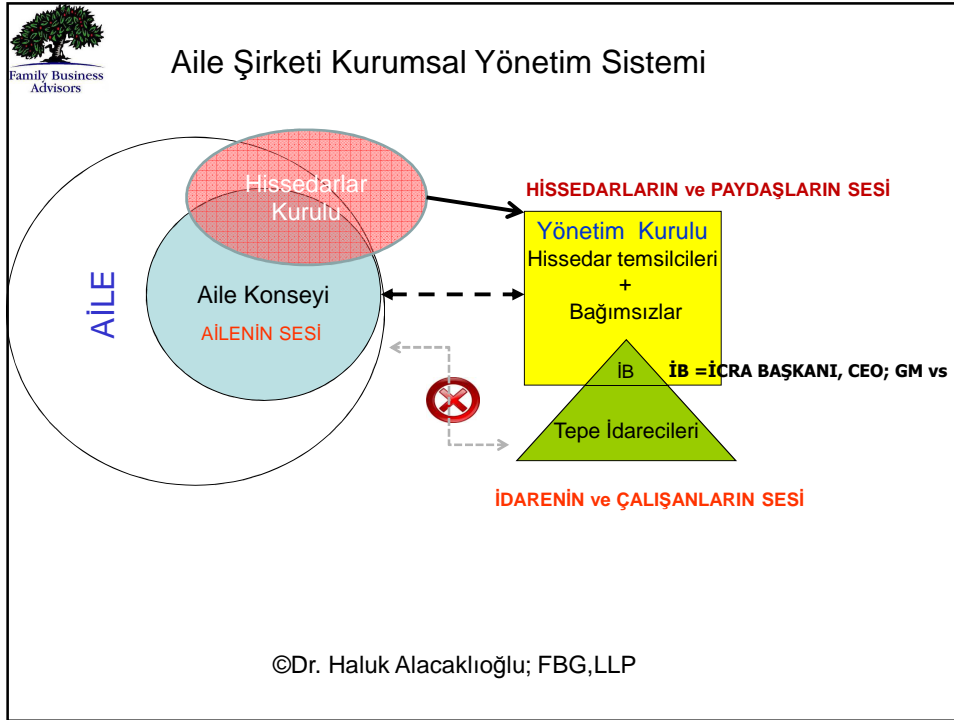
Family Business Advisors

Aile Şirketi Kurumsal Yönetim Sistemi

Hissedarlar Kurulu

HİSSEDARLARIN ve PAYDAŞLARIN SESİ

Yönetim Kurulu
Hissedar temsilcileri
+
Bağımsızlar

AİLE

Aile Konseyi

AİLENİN SESİ

İB

İB =İCRA BAŞKANI, CEO; GM vs

Tepe İdarecileri

İDARENİN ve ÇALIŞANLARIN SESİ

©Dr. Haluk Alacaklıoğlu; FBG,LLP